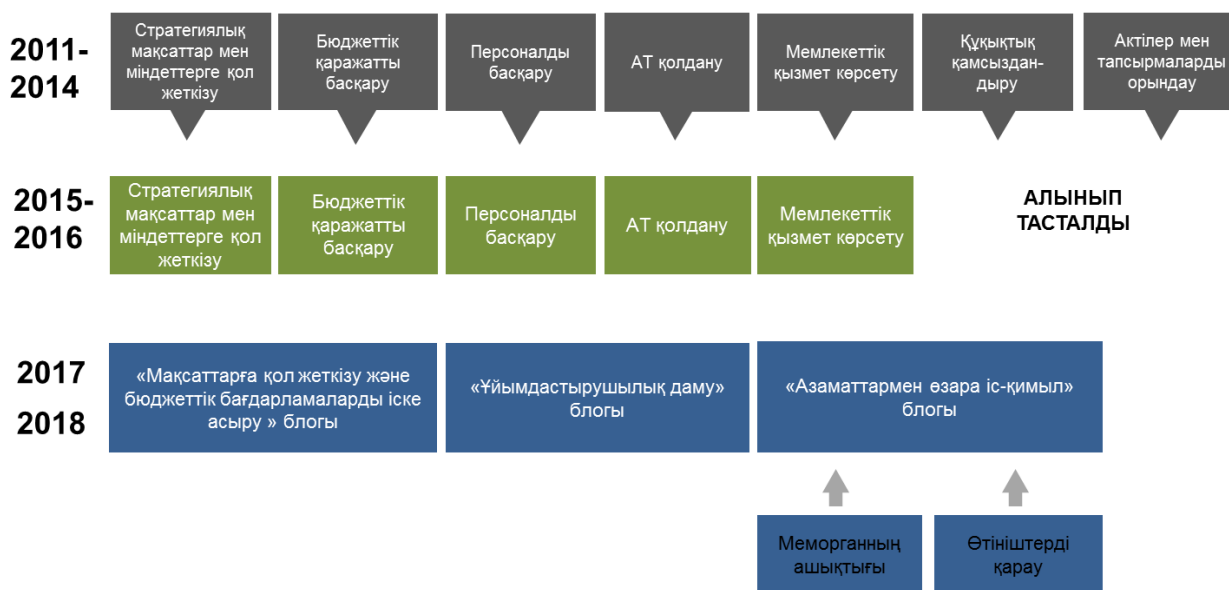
2011-2014

Стратегиялық мақсаттар мен міндеттерге қол жеткізу

Бюджеттік қаражатты басқару

Персоналды басқару

АТ қолдану

Мемлекеттік қызмет көрсету

Құқықтық қамсыздандыру

Актілер мен тапсырмаларды орындау

2015-2016

Стратегиялық мақсаттар мен міндеттерге қол жеткізу

Бюджеттік қаражатты басқару

Персоналды басқару

АТ қолдану

Мемлекеттік қызмет көрсету

АЛЫНЫП ТАСТАЛДЫ

2017

2018

«Мақсаттарға қол жеткізу және бюджеттік бағдарламаларды іске асыру » блогы

«Ұйымдастырушылық даму» блогы

«Азаматтармен өзара іс-қимыл» блогы

Меморганның ашықтығы

Өтініштерді қарау